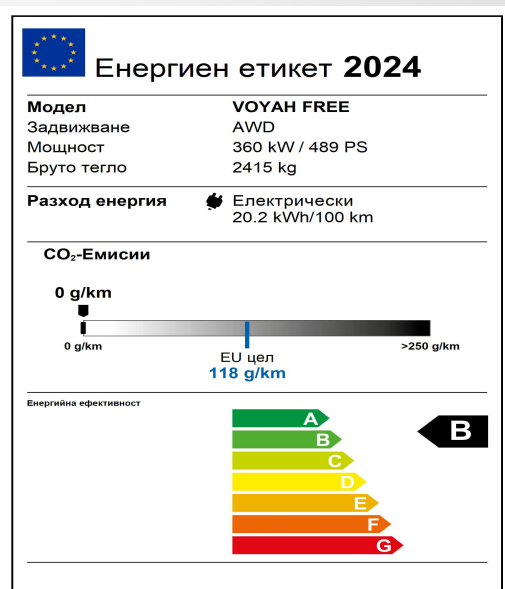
Енергиен етикет **2024**

| Модел | VOYAH FREE |
|---|---|
| Задвижване | AWD |
| Мощност | 360 kW / 489 PS |
| Бруто тегло | 2415 kg |

Разход енергия Електрически 20.2 kWh/100 km

$CO_2$-Емисии

0 g/km

0 g/km

>250 g/km

EU цел
118 g/km

Енергийна ефективност

A
B
C
D
E
F
G

B